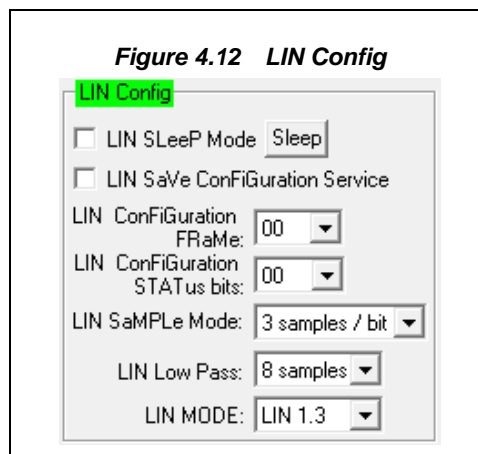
Figure 4.12 LIN Config

LIN Config

LIN SLeeP Mode Sleep

LIN SaVe ConFiGuration Service

LIN ConFiGuration FRaMe: 00

LIN ConFiGuration STATus bits: 00

LIN SaMPLe Mode: 3 samples / bit

LIN Low Pass: 8 samples

LIN MODE: LIN 1.3